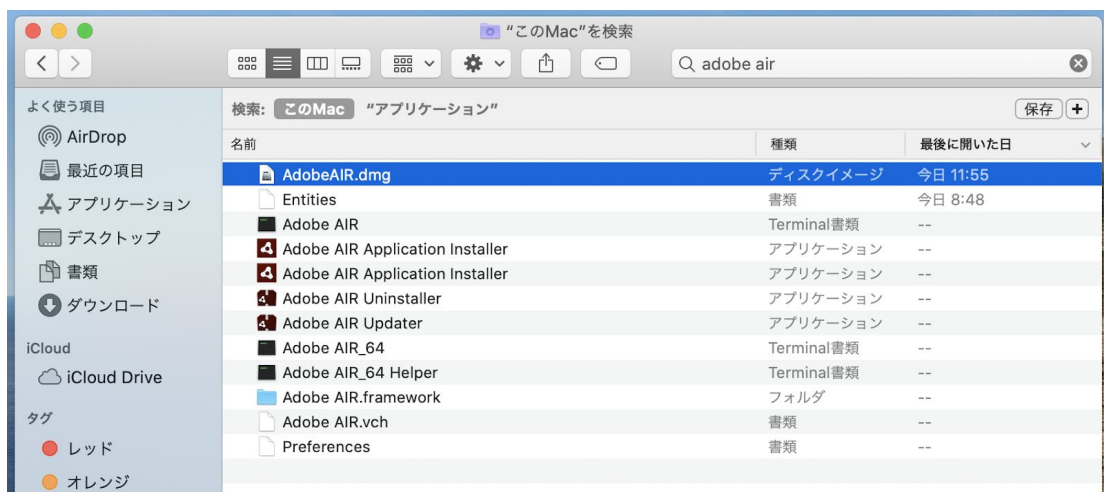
"このMac"を検索

adobe air

よく使う項目
AirDrop
最近の項目
アプリケーション
デスクトップ
書類
ダウンロード
iCloud
iCloud Drive
タグ
レッド
オレンジ

検索: このMac "アプリケーション"
保存 +

| 名前 | 種類 | 最後に開いた日 |
|---|---|---|
| AdobeAIR.dmg | ディスクイメージ | 今日 11:55 |
| Entities | 書類 | 今日 8:48 |
| Adobe AIR | Terminal書類 | -- |
| Adobe AIR Application Installer | アプリケーション | -- |
| Adobe AIR Application Installer | アプリケーション | -- |
| Adobe AIR Uninstaller | アプリケーション | -- |
| Adobe AIR Updater | アプリケーション | -- |
| Adobe AIR_64 | Terminal書類 | -- |
| Adobe AIR_64 Helper | Terminal書類 | -- |
| Adobe AIR.framework | フォルダ | -- |
| Adobe AIR.vch | 書類 | -- |
| Preferences | 書類 | -- |